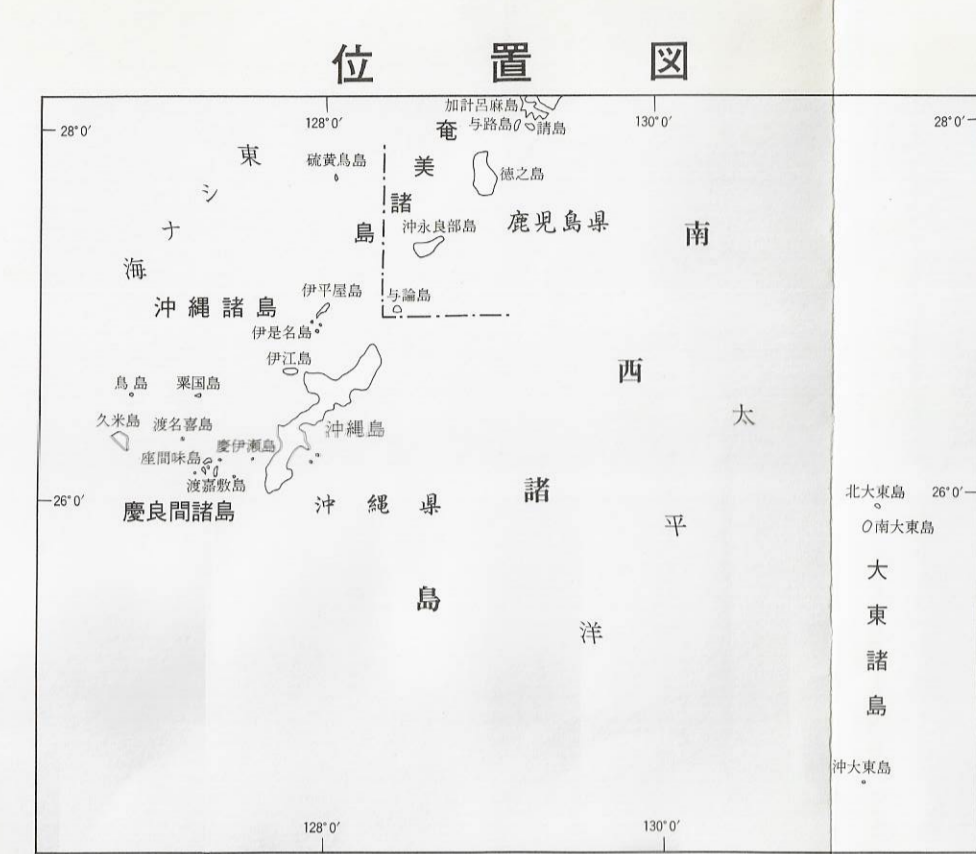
位　置　図

28° 0′
128° 0′
加計呂麻島
与路島
請島
130° 0′
28° 0′

東
シ
ナ
海

硫黄鳥島
奄
美
諸
島
徳之島
沖永良部島
鹿児島県
南

沖縄諸島
伊平屋島
与論島
伊是名島
伊江島
西
太

鳥島
粟国島
久米島
渡名喜島
慶伊瀬島
沖縄島
座間味島
渡嘉敷島

26° 0′
慶良間諸島
沖　縄　県
諸
平
島
洋

北大東島
26° 0′
南大東島
大
東
諸
島
沖大東島

128° 0′
130° 0′